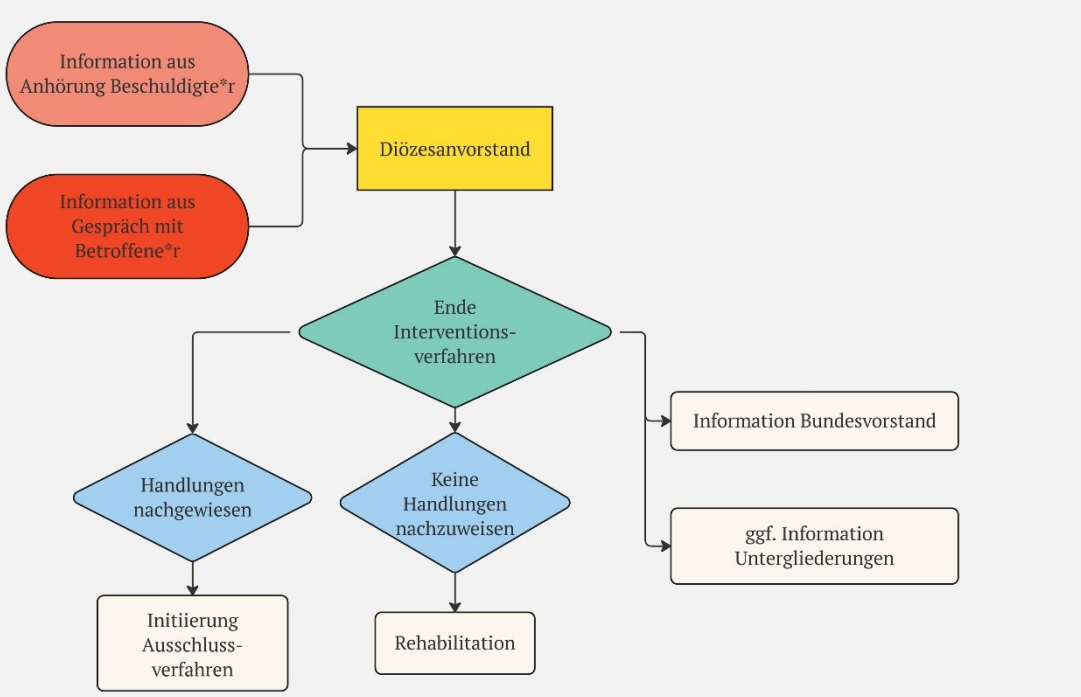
Information aus Anhörung Beschuldigte*r

Information aus Gespräch mit Betroffene*r

Diözesanvorstand

Ende Interventionsverfahren

Information Bundesvorstand

ggf. Information Untergliederungen

Handlungen nachgewiesen

Keine Handlungen nachzuweisen

Initiierung Ausschlussverfahren

Rehabilitation